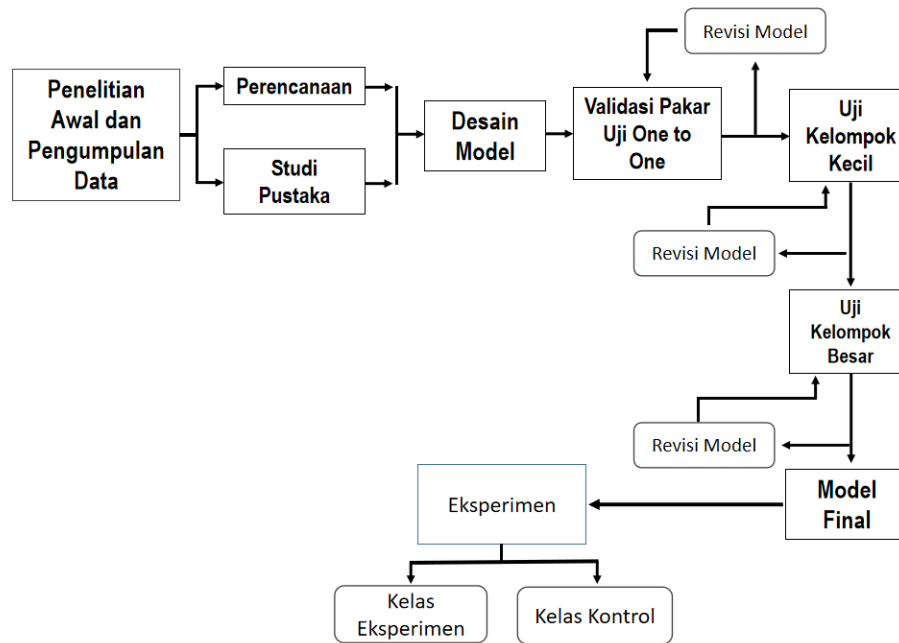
Penelitian Awal dan Pengumpulan Data

Perencanaan

Studi Pustaka

Desain Model

Revisi Model

Validasi Pakar Uji One to One

Uji Kelompok Kecil

Revisi Model

Uji Kelompok Besar

Revisi Model

Model Final

Eksperimen

Kelas Eksperimen

Kelas Kontrol